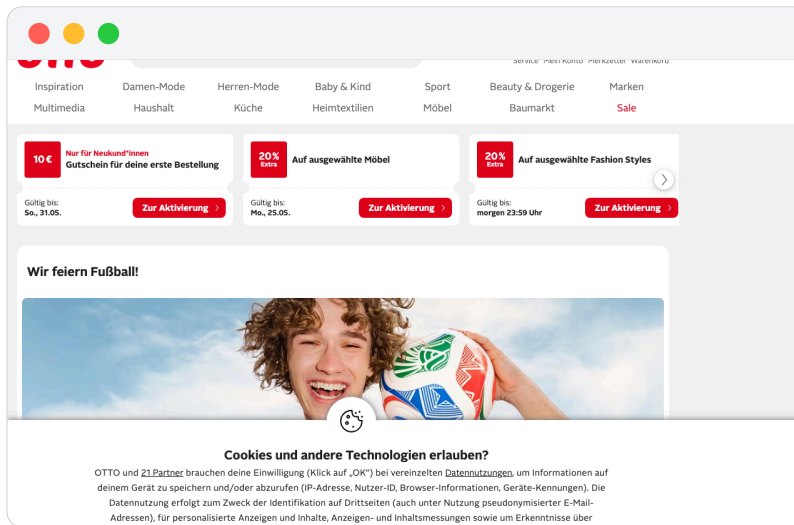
Service Mein Konto Merkzettel Warenkorb

Inspiration Damen-Mode Herren-Mode Baby & Kind Sport Beauty & Drogerie Marken
Multimedia Haushalt Küche Heimtextilien Möbel Baumarkt Sale

10 €
Nur für Neukund*innen
Gutschein für deine erste Bestellung
Gültig bis:
So., 31.05.
Zur Aktivierung

20% Extra
Auf ausgewählte Möbel
Gültig bis:
Mo., 25.05.
Zur Aktivierung

20% Extra
Auf ausgewählte Fashion Styles
Gültig bis:
morgen 23:59 Uhr
Zur Aktivierung

Wir feiern Fußball!

Cookies und andere Technologien erlauben?

OTTO und 21 Partner brauchen deine Einwilligung (Klick auf „OK") bei vereinzelten Datennutzungen, um Informationen auf deinem Gerät zu speichern und/oder abzurufen (IP-Adresse, Nutzer-ID, Browser-Informationen, Geräte-Kennungen). Die Datennutzung erfolgt zum Zweck der Identifikation auf Drittseiten (auch unter Nutzung pseudonymisierter E-Mail-Adressen), für personalisierte Anzeigen und Inhalte, Anzeigen- und Inhaltsmessungen sowie um Erkenntnisse über